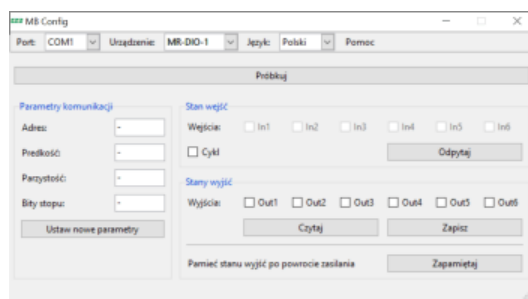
MB Config

Port: COM1 Urządzenie: MR-DIO-1 Język: Polski Pomoc

Próbkuj

Parametry komunikacji

Adres: -

Predkość: -

Parzystość: -

Bity stopu: -

Ustaw nowe parametry

Stan wejść

Wejścia: In1 In2 In3 In4 In5 In6

Cykl

Odpytaj

Stany wyjść

Wyjścia: Out1 Out2 Out3 Out4 Out5 Out6

Czytaj

Zapisz

Pamięć stanu wyjść po powrocie zasilania

Zapamiętaj